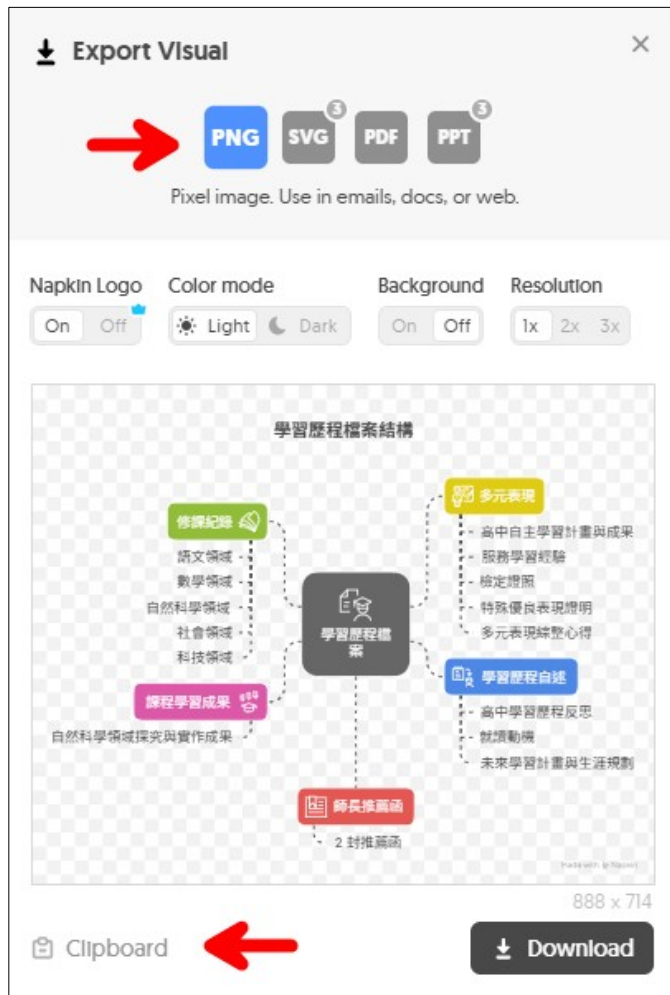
Export Visual

×

PNG SVG 3 PDF PPT 3

Pixel image. Use in emails, docs, or web.

Napkin Logo
On Off

Color mode
Light Dark

Background
On Off

Resolution
1x 2x 3x

學習歷程檔案結構

修課紀錄
語文領域
數學領域
自然科學領域
社會領域
科技領域

課程學習成果
自然科學領域探究與實作成果

學習歷程檔案

多元表現
高中自主學習計畫與成果
服務學習經驗
檢定證照
特殊優良表現證明
多元表現綜整心得

學習歷程自述
高中學習歷程反思
就讀動機
未來學習計畫與生涯規劃

師長推薦函
2 封推薦函

Made with Napkin

888 x 714

Clipboard

Download